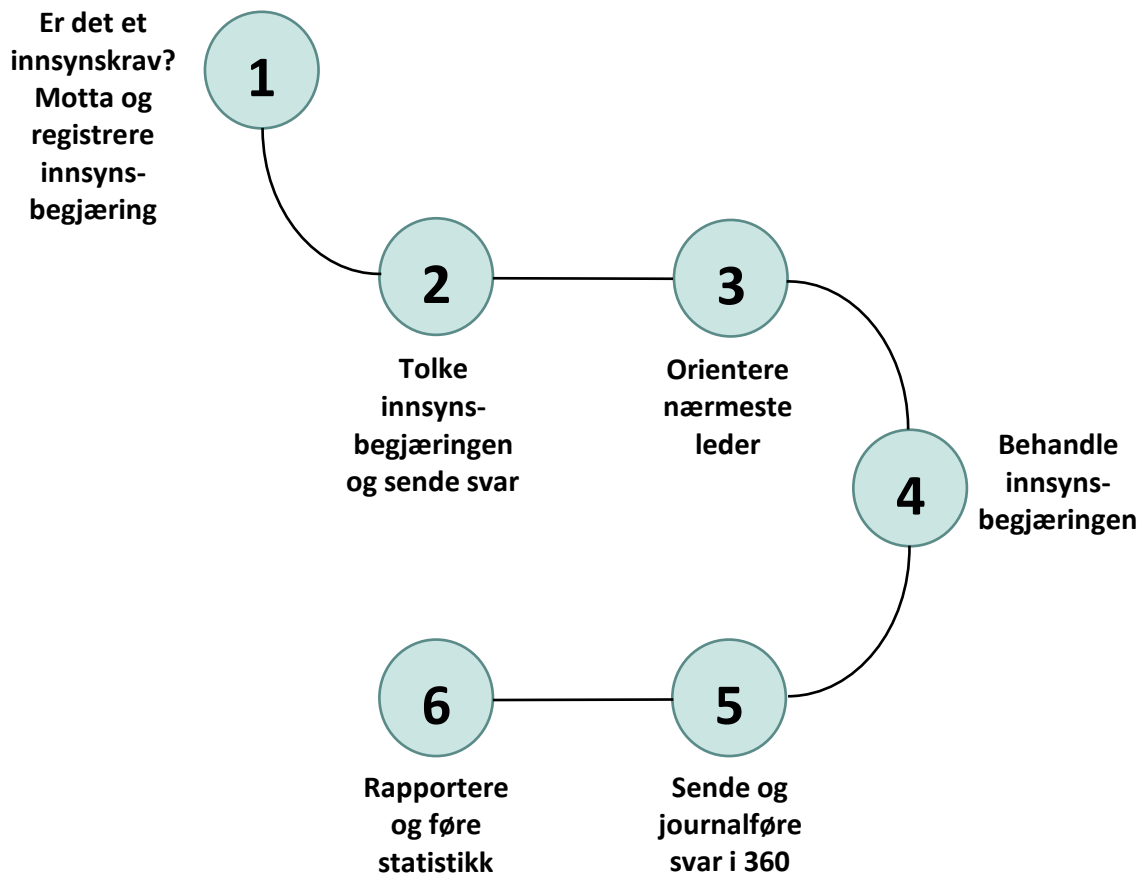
Er det et innsynskrav? Motta og registrere innsynsbegjæring

1

2

Tolke innsynsbegjæringen og sende svar

3

Orientere nærmeste leder

4

Behandle innsynsbegjæringen

5

Sende og journalføre svar i 360

6

Rapportere og føre statistikk